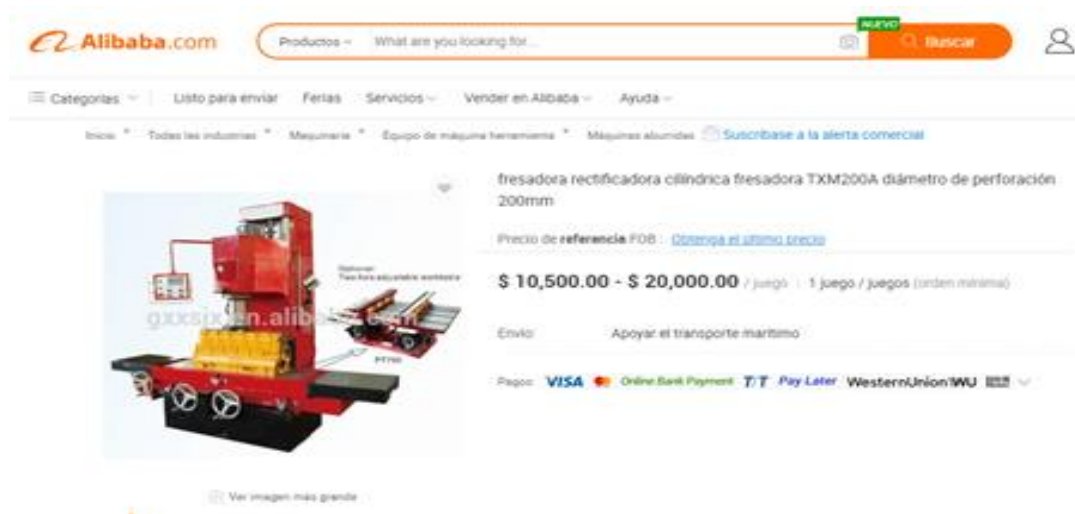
Alibaba.com

Productos What are you looking for... NUEVO Buscar

Categorías Listo para enviar Ferias Servicios Vender en Alibaba Ayuda

Inicio Todas las industrias Maquinaria Equipo de máquina herramienta Máquinas aburridas Suscríbase a la alerta comercial

fresadora rectificadora cilíndrica fresadora TXM200A diámetro de perforación 200mm

Precio de referencia FOB Obtenga el último precio

$ 10,500.00 - $ 20,000.00 / juego 1 juego / juegos (orden mínima)

Envío: Apoyar el transporte marítimo

Pagos: VISA Online Bank Payment T/T Pay Later WesternUnion WU

gxxsixen.alibaba.com

Optional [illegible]

Ver imagen más grande